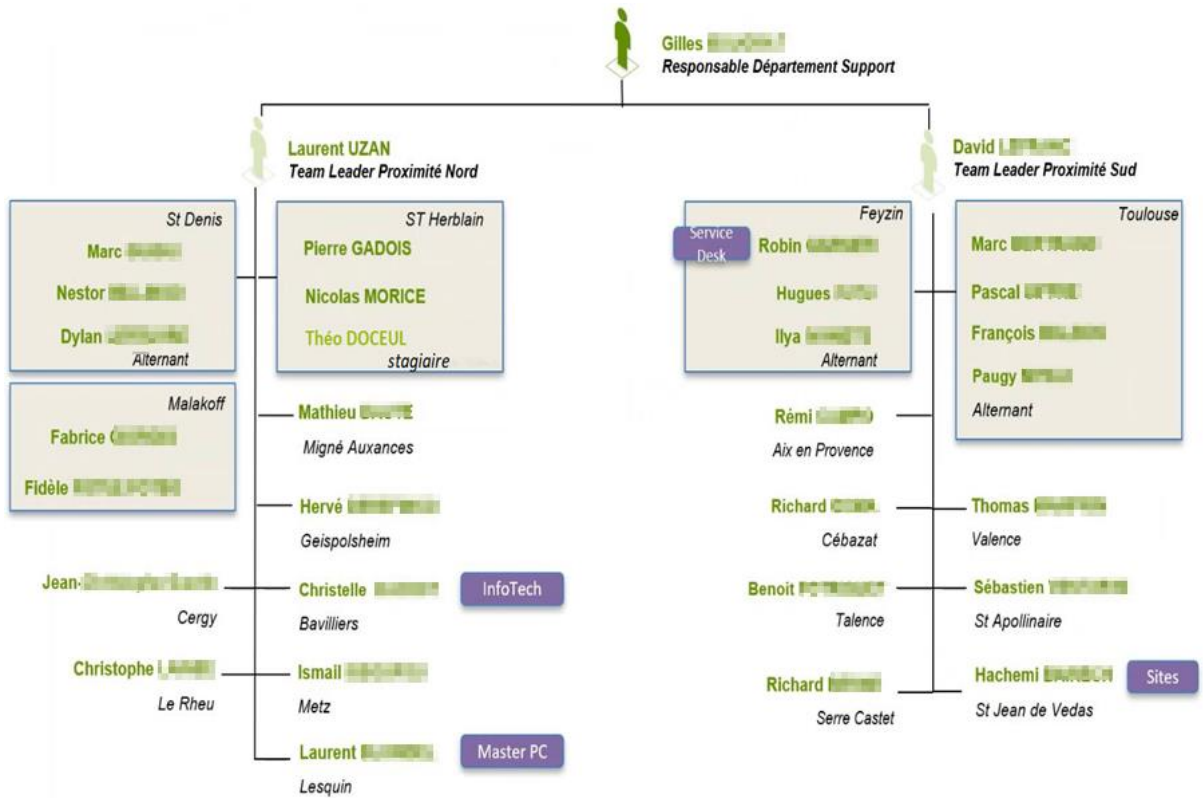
Gilles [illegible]
Responsable Département Support

Laurent UZAN
Team Leader Proximité Nord

David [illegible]
Team Leader Proximité Sud

St Denis
Marc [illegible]
Nestor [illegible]
Dylan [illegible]
Alternant

ST Herblain
Pierre GADOIS
Nicolas MORICE
Théo DOCEUL
stagiaire

Malakoff
Fabrice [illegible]
Fidèle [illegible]

Mathieu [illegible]
Migné Auxances

Hervé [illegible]
Geispolsheim

Jean-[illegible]
Cergy

Christelle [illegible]
Bavilliers

InfoTech

Christophe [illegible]
Le Rheu

Ismail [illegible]
Metz

Laurent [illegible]
Lesquin

Master PC

Feyzin
Service Desk
Robin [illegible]
Hugues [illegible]
Ilya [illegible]
Alternant

Toulouse
Marc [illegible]
Pascal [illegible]
François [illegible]
Paugy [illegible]
Alternant

Rémi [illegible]
Aix en Provence

Richard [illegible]
Cébazat

Thomas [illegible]
Valence

Benoit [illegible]
Talence

Sébastien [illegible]
St Apollinaire

Richard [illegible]
Serre Castet

Hachemi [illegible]
St Jean de Vedas

Sites